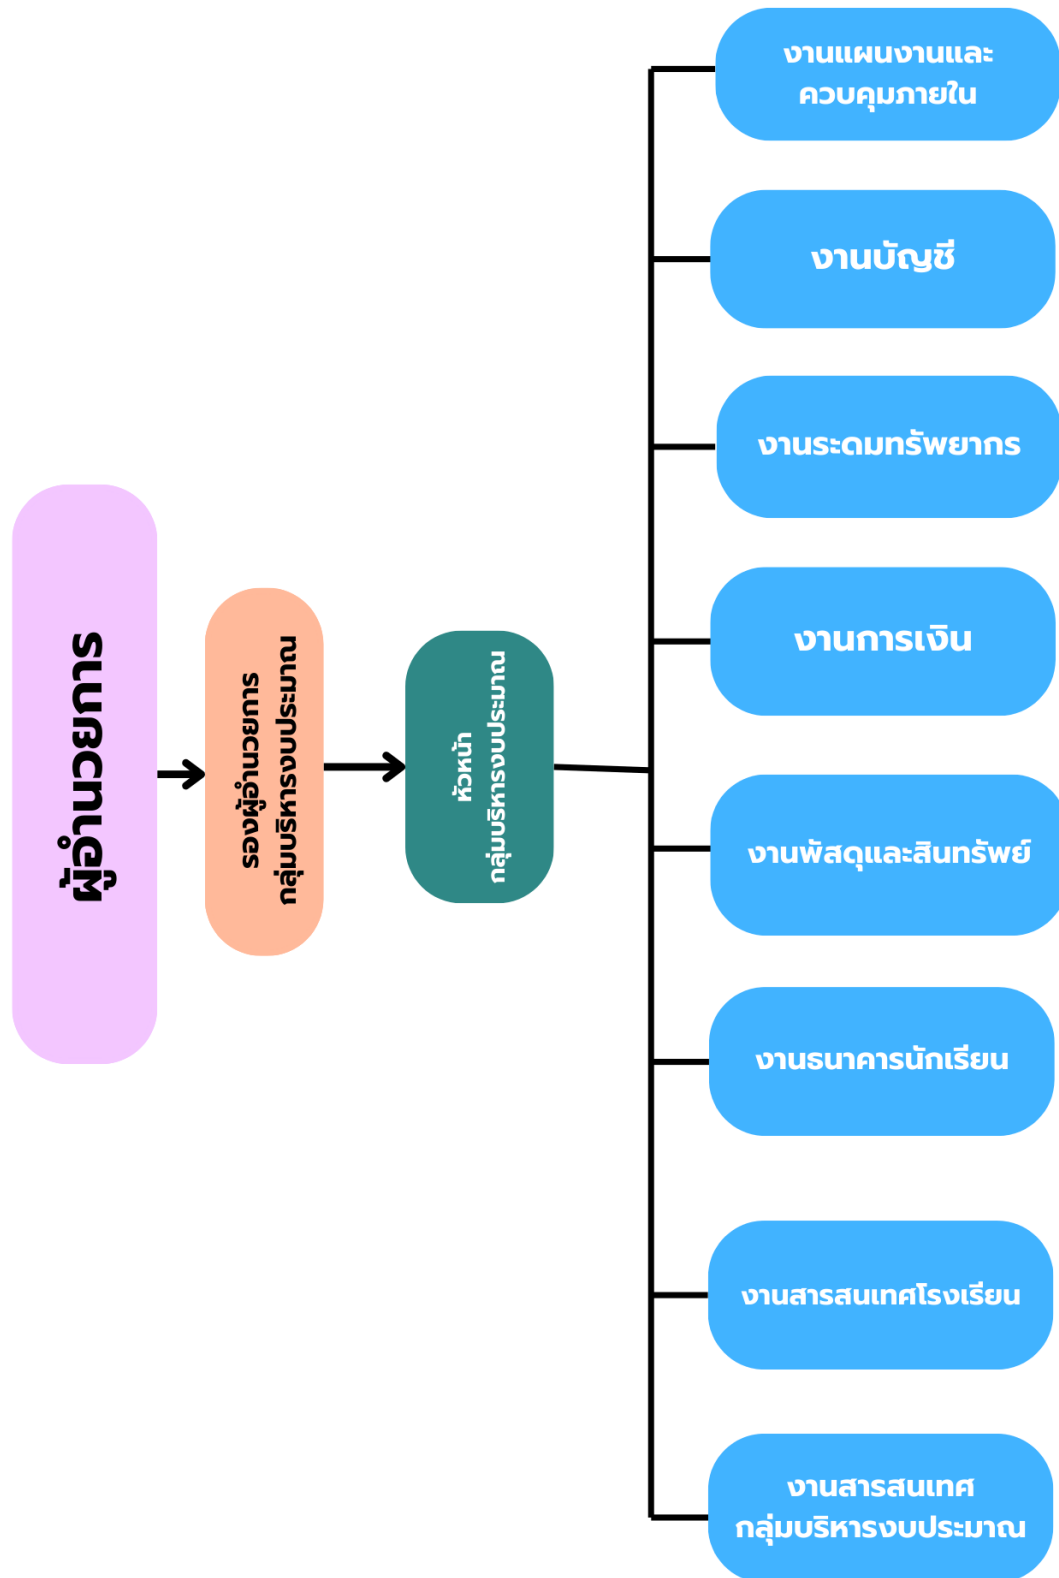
ผู้อำนวยการ

รองผู้อำนวยการ
กลุ่มบริหารงบประมาณ

หัวหน้า
กลุ่มบริหารงบประมาณ

งานแผนงานและ
ควบคุมภายใน

งานบัญชี

งานระดมทรัพยากร

งานการเงิน

งานพัสดุและสินทรัพย์

งานธนาคารนักเรียน

งานสารสนเทศโรงเรียน

งานสารสนเทศ
กลุ่มบริหารงบประมาณ